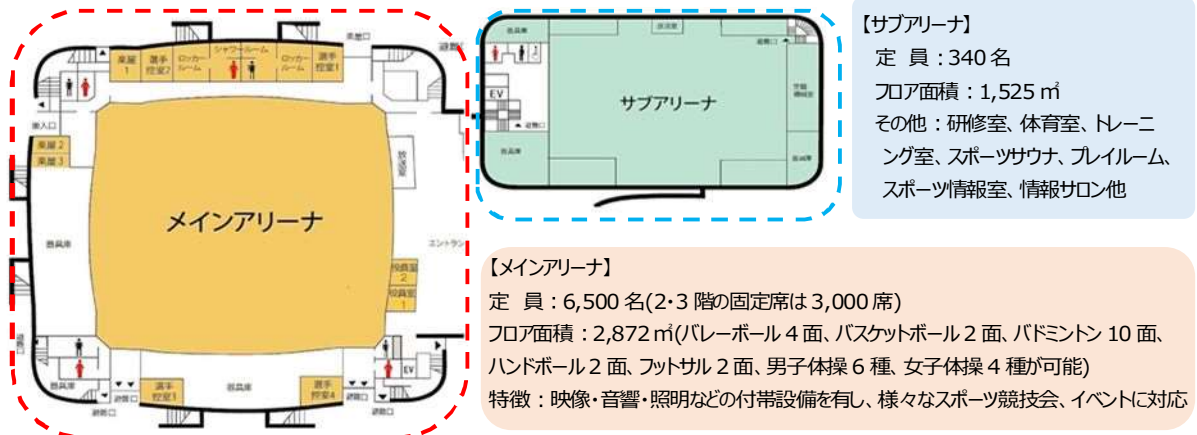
楽屋1
選手控室2
ロッカールーム
シャワールーム
ロッカールーム
選手控室3
楽屋口
楽屋口
楽屋2
楽屋3
放送室
メインアリーナ
器具庫
エントランス
役員室2
役員室1
器具庫
選手控室1
選手控室4
EV
避難口
避難口
避難口

器具庫
放送室
避難口
EV
避難口
器具庫
サブアリーナ
控室
器具庫

【サブアリーナ】
定　員：340 名
フロア面積：1,525 ㎡
その他：研修室、体育室、トレーニング室、スポーツサウナ、プレイルーム、スポーツ情報室、情報サロン他

【メインアリーナ】
定　員：6,500 名(2･3 階の固定席は 3,000 席)
フロア面積：2,872 ㎡(バレーボール 4 面、バスケットボール 2 面、バドミントン 10 面、ハンドボール 2 面、フットサル 2 面、男子体操 6 種、女子体操 4 種が可能)
特徴：映像･音響･照明などの付帯設備を有し、様々なスポーツ競技会、イベントに対応